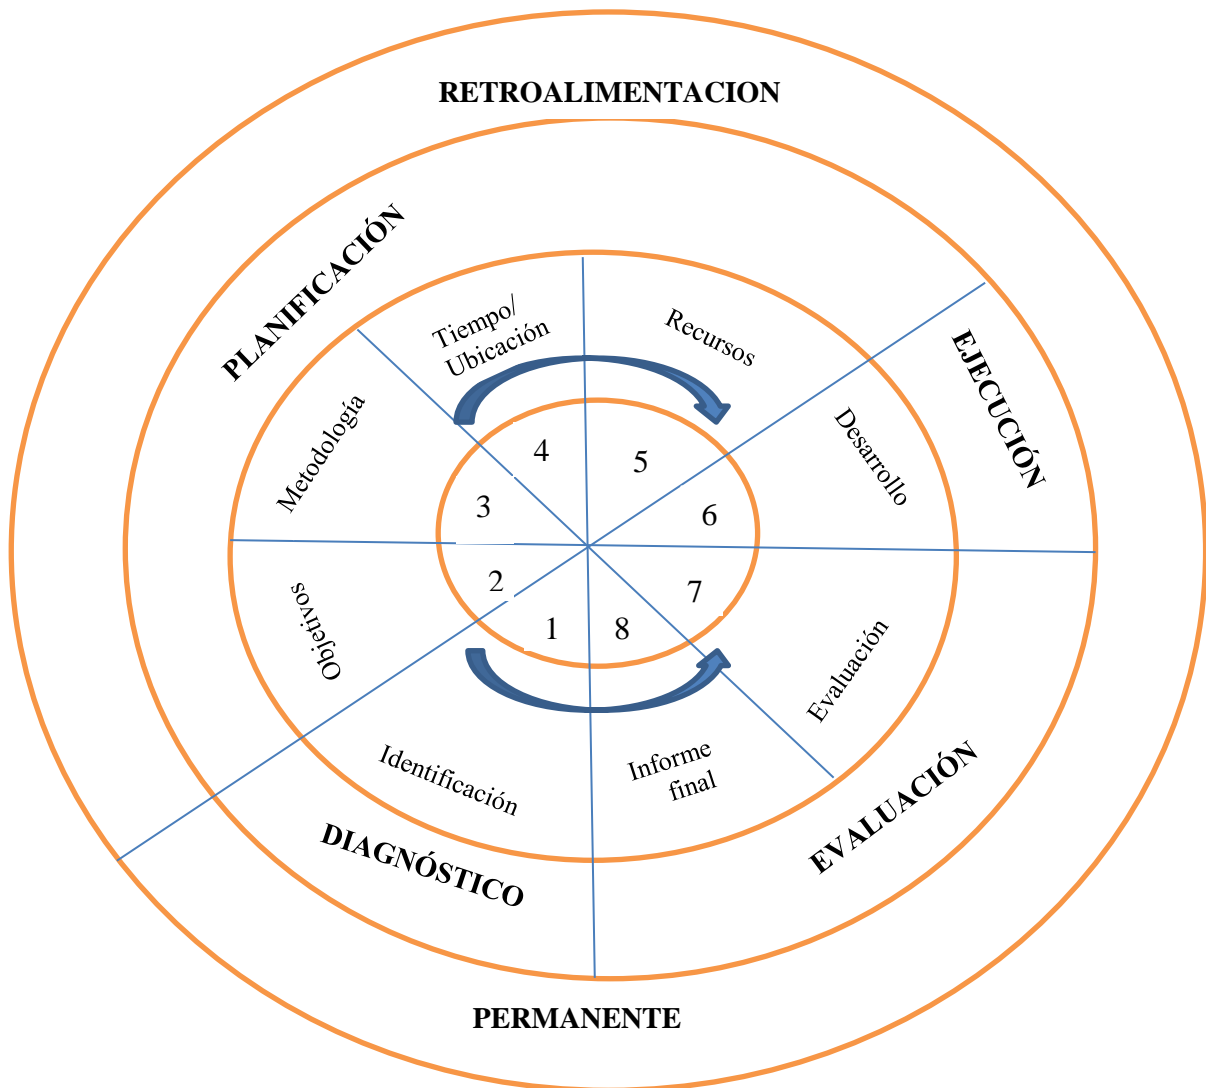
RETROALIMENTACION

PLANIFICACIÓN

EJECUCIÓN

Tiempo/ Ubicación

Recursos

Metodología

Desarrollo

4

5

3

6

2

7

1

8

Objetivos

Evaluación

Identificación

Informe final

DIAGNÓSTICO

EVALUACIÓN

PERMANENTE